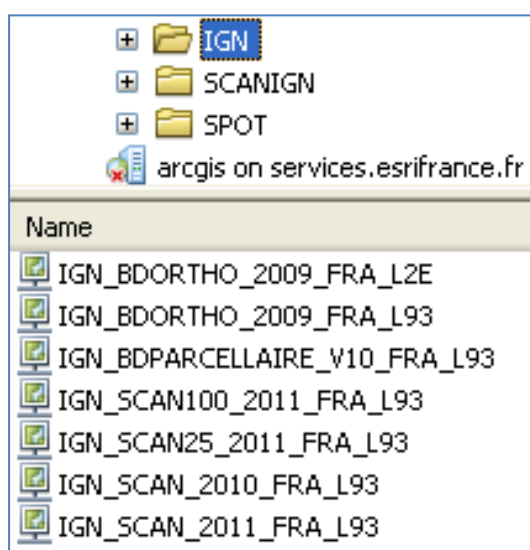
IGN
SCANIGN
SPOT
arcgis on services.esrifrance.fr

Name
IGN_BDORTHO_2009_FRA_L2E
IGN_BDORTHO_2009_FRA_L93
IGN_BDPARCELLAIRE_V10_FRA_L93
IGN_SCAN100_2011_FRA_L93
IGN_SCAN25_2011_FRA_L93
IGN_SCAN_2010_FRA_L93
IGN_SCAN_2011_FRA_L93